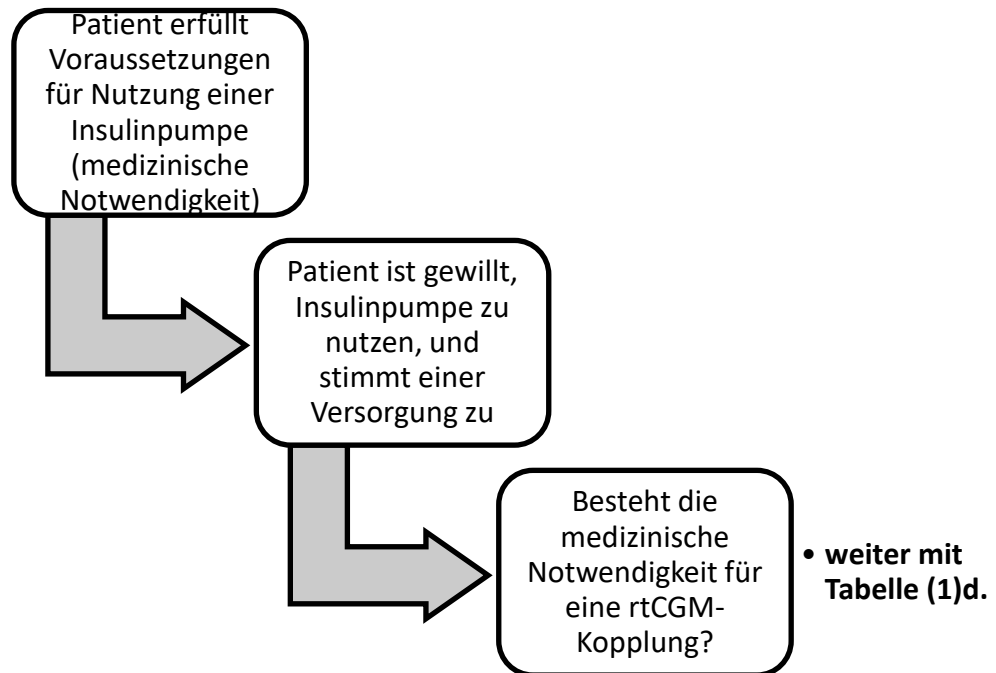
Patient erfüllt Voraussetzungen für Nutzung einer Insulinpumpe (medizinische Notwendigkeit)

Patient ist gewillt, Insulinpumpe zu nutzen, und stimmt einer Versorgung zu

Besteht die medizinische Notwendigkeit für eine rtCGM-Kopplung?

• **weiter mit Tabelle (1)d.**